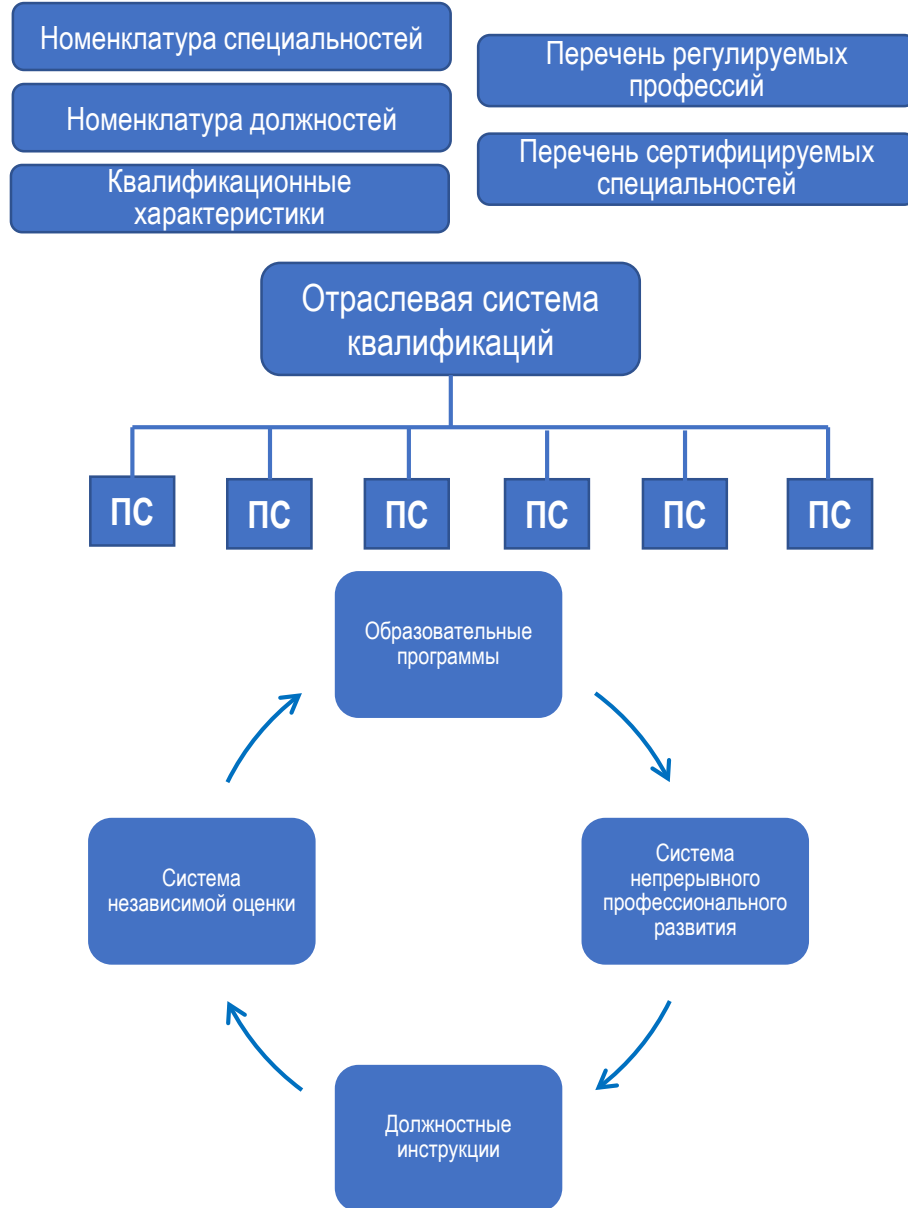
Номенклатура специальностей

Номенклатура должностей

Квалификационные характеристики

Перечень регулируемых профессий

Перечень сертифицируемых специальностей

Отраслевая система квалификаций

ПС

ПС

ПС

ПС

ПС

ПС

Образовательные программы

Система непрерывного профессионального развития

Должностные инструкции

Система независимой оценки